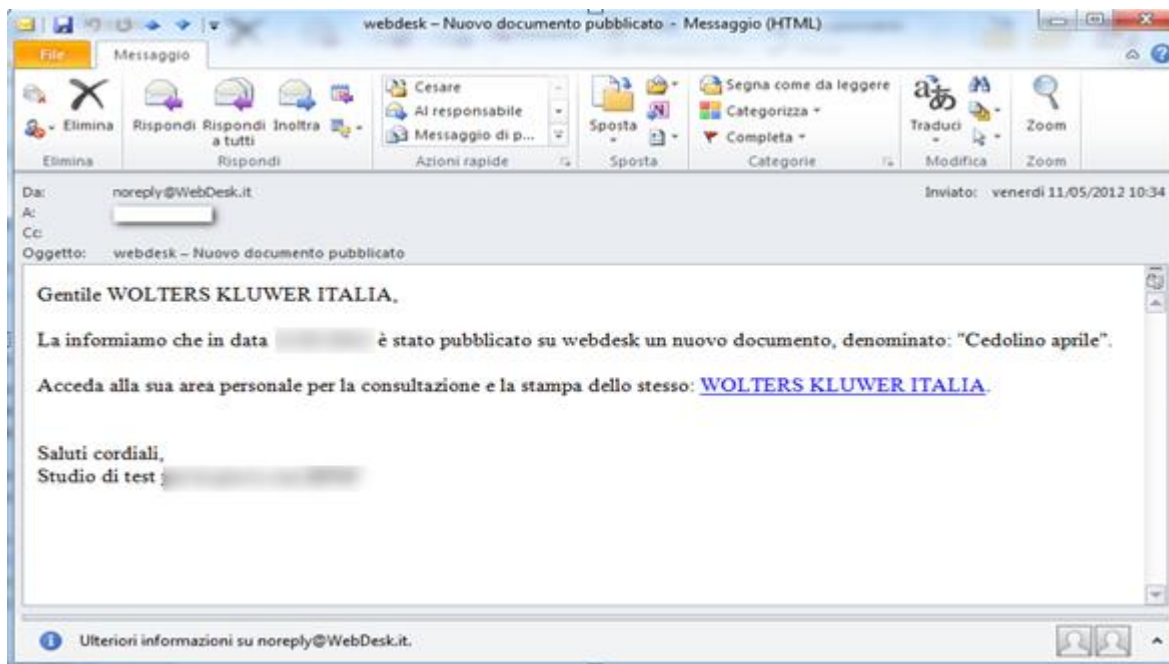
webdesk – Nuovo documento pubblicato - Messaggio (HTML)

File Messaggio

Elimina
Elimina

Rispondi Rispondi a tutti Inoltra
Rispondi

Cesare
Al responsabile
Messaggio di p...
Azioni rapide

Sposta
Sposta

Segna come da leggere
Categorizza
Completa
Categorie

Traduci
Modifica

Zoom
Zoom

Da: noreply@WebDesk.it
A: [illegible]
Cc:
Oggetto: webdesk – Nuovo documento pubblicato

Inviato: venerdì 11/05/2012 10:34

Gentile WOLTERS KLUWER ITALIA,

La informiamo che in data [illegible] è stato pubblicato su webdesk un nuovo documento, denominato: "Cedolino aprile".

Acceda alla sua area personale per la consultazione e la stampa dello stesso: WOLTERS KLUWER ITALIA.

Saluti cordiali,
Studio di test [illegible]

Ulteriori informazioni su noreply@WebDesk.it.